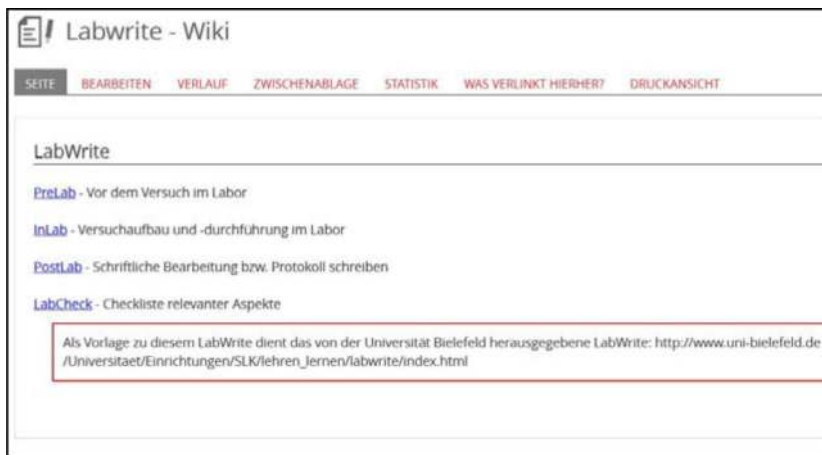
Labwrite - Wiki

SEITE BEARBEITEN VERLAUF ZWISCHENABLAGE STATISTIK WAS VERLINKT HIERHER? DRUCKANSICHT

LabWrite

PreLab - Vor dem Versuch im Labor

InLab - Versuchaufbau und -durchführung im Labor

PostLab - Schriftliche Bearbeitung bzw. Protokoll schreiben

LabCheck - Checkliste relevanter Aspekte

Als Vorlage zu diesem LabWrite dient das von der Universität Bielefeld herausgegebene LabWrite: http://www.uni-bielefeld.de /Universitaet/Einrichtungen/SLK/lehren_lernen/labwrite/index.html